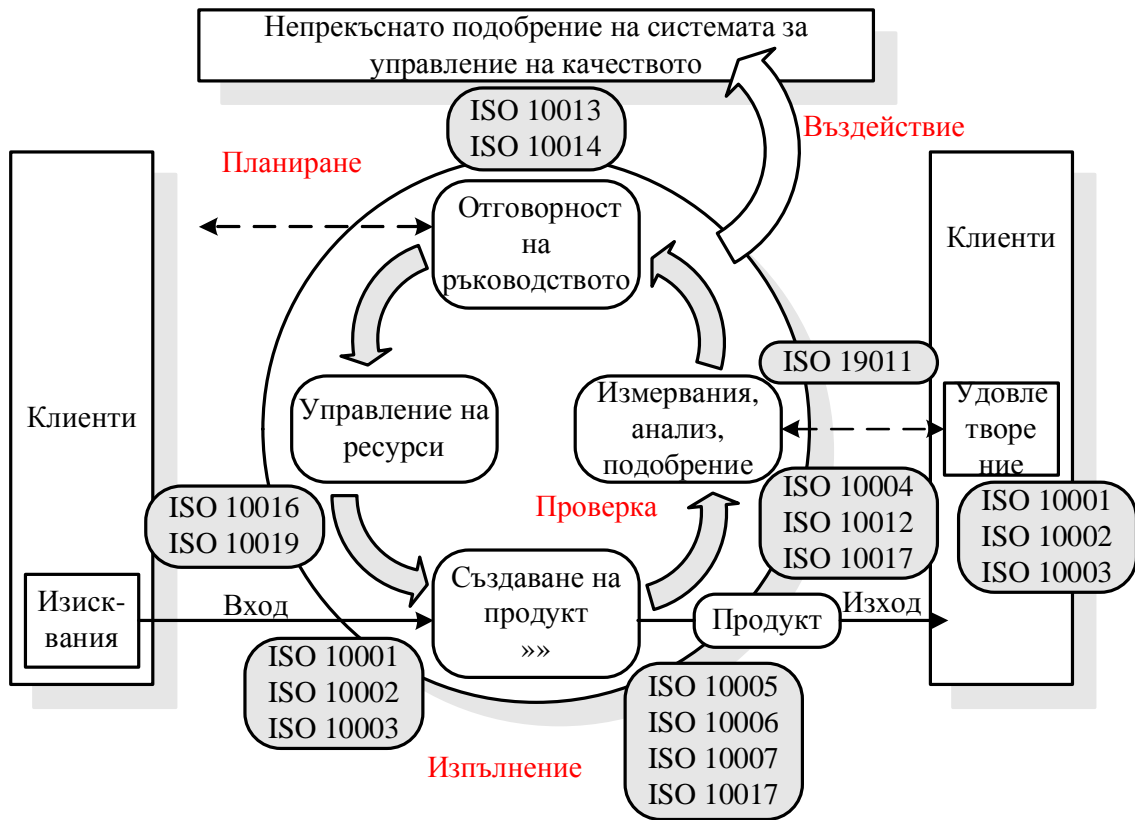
Непрекъснато подобрение на системата за управление на качеството

ISO 10013
ISO 10014

Въздействие

Планиране

Отговорност на ръководството

Клиенти

Клиенти

ISO 19011

Управление на ресурси

Измервания, анализ, подобрение

Удовлетворение

ISO 10016
ISO 10019

Проверка

ISO 10004
ISO 10012
ISO 10017

ISO 10001
ISO 10002
ISO 10003

Изиск-вания

Вход

Създаване на продукт
»»

Продукт

Изход

ISO 10001
ISO 10002
ISO 10003

ISO 10005
ISO 10006
ISO 10007
ISO 10017

Изпълнение